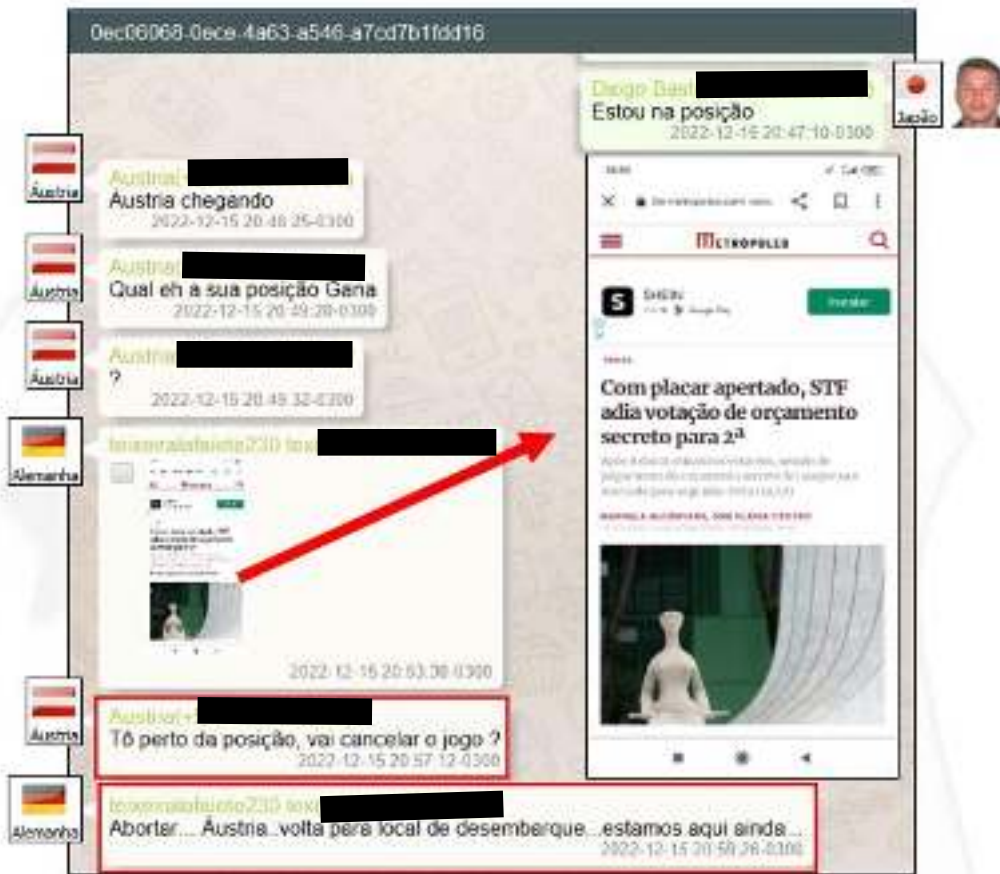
0ec06068-0ece-4a63-a546-a7cd7b1fdd16

Diogo Bast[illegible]
Estou na posição
2022-12-15 20:47:10-0300

Japão

Áustria
Austria([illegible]
Austria chegando
2022-12-15 20:48:25-0300

Áustria
Austria([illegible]
Qual eh a sua posição Gana
2022-12-15 20:49:20-0300

Áustria
Austria([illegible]
?
2022-12-15 20:49:32-0300

Alemanha
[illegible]
2022-12-15 20:53:30-0300

METROPOLES

SHEIN
Instalar

Com placar apertado, STF adia votação de orçamento secreto para 2ª

Áustria
Austria(+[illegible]
Tô perto da posição, vai cancelar o jogo ?
2022-12-15 20:57:12-0300

Alemanha
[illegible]
Abortar.... Áustria..volta para local de desembarque...estamos aqui ainda...
2022-12-15 20:58:26-0300